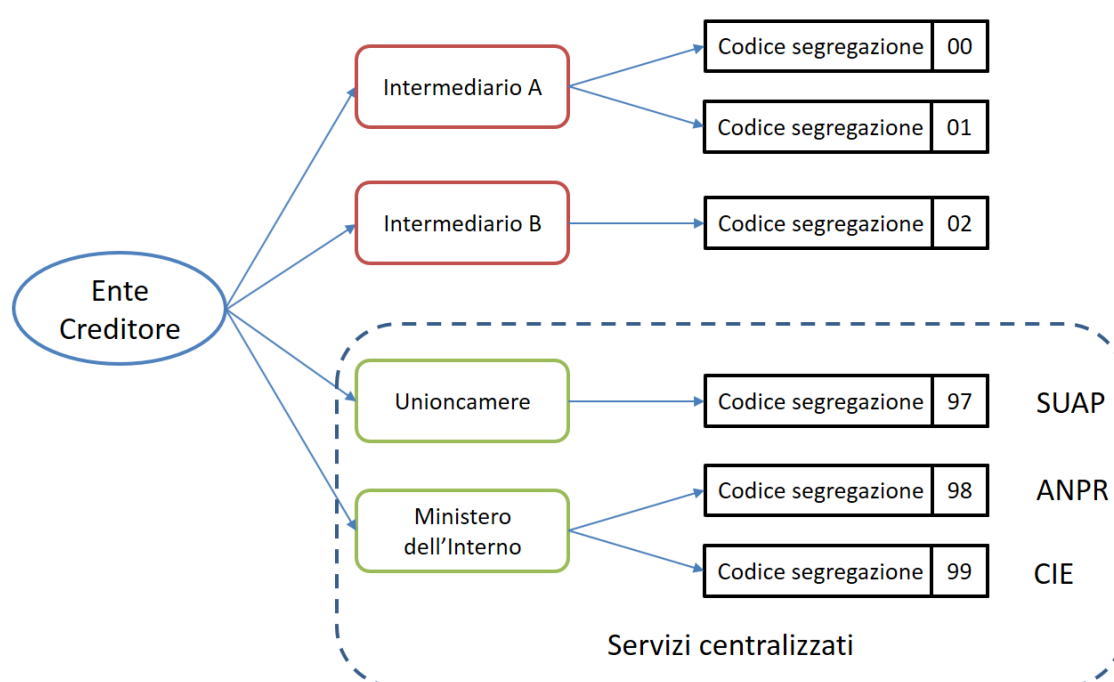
Ente Creditore

Intermediario A

Codice segregazione | 00

Codice segregazione | 01

Intermediario B

Codice segregazione | 02

Unioncamere

Codice segregazione | 97

SUAP

Ministero dell'Interno

Codice segregazione | 98

ANPR

Codice segregazione | 99

CIE

Servizi centralizzati